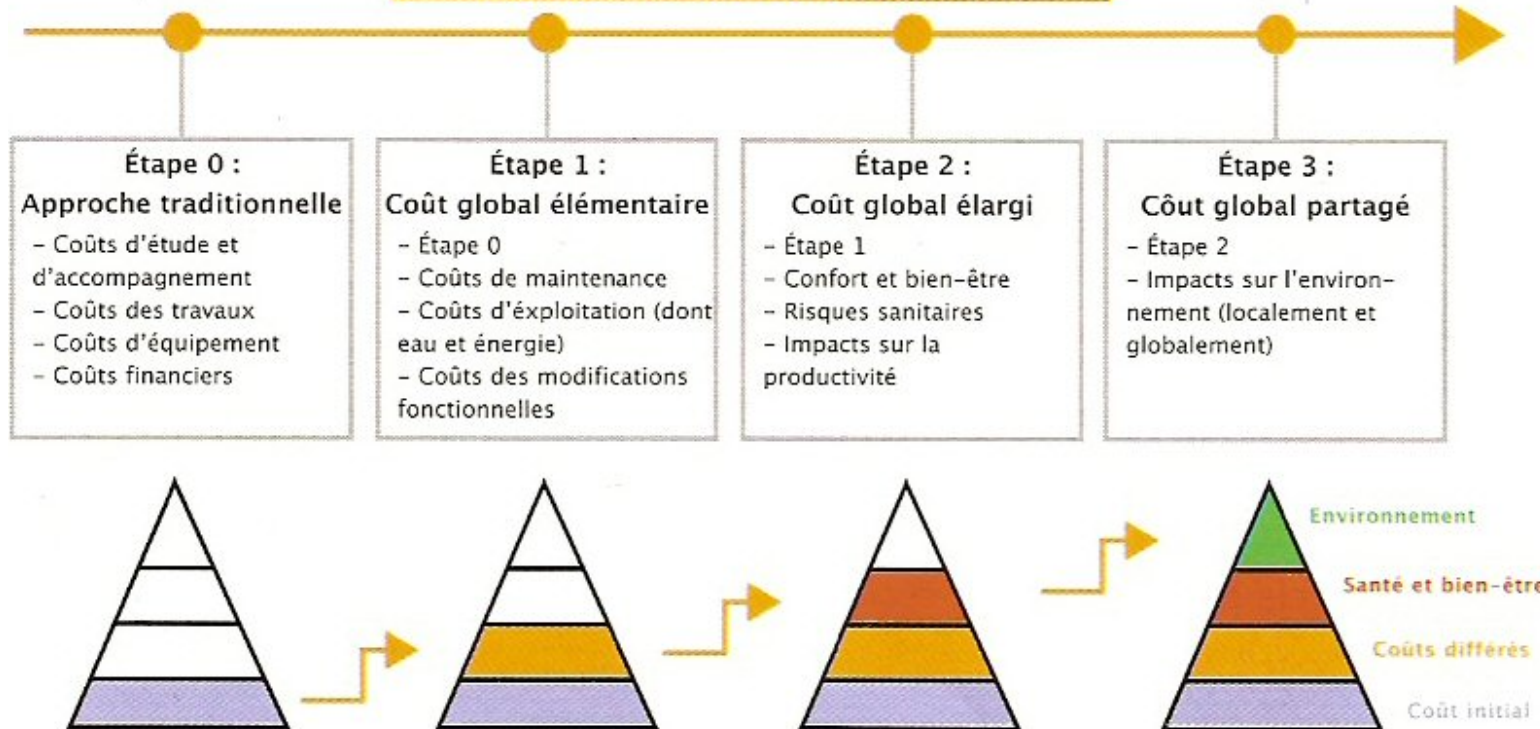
Étape 0 :
Approche traditionnelle
- Coûts d'étude et d'accompagnement
- Coûts des travaux
- Coûts d'équipement
- Coûts financiers

Étape 1 :
Coût global élémentaire
- Étape 0
- Coûts de maintenance
- Coûts d'éxploitation (dont eau et énergie)
- Coûts des modifications fonctionnelles

Étape 2 :
Coût global élargi
- Étape 1
- Confort et bien-être
- Risques sanitaires
- Impacts sur la productivité

Étape 3 :
Côut global partagé
- Étape 2
- Impacts sur l'environnement (localement et globalement)

Environnement
Santé et bien-être
Coûts différés
Coût initial